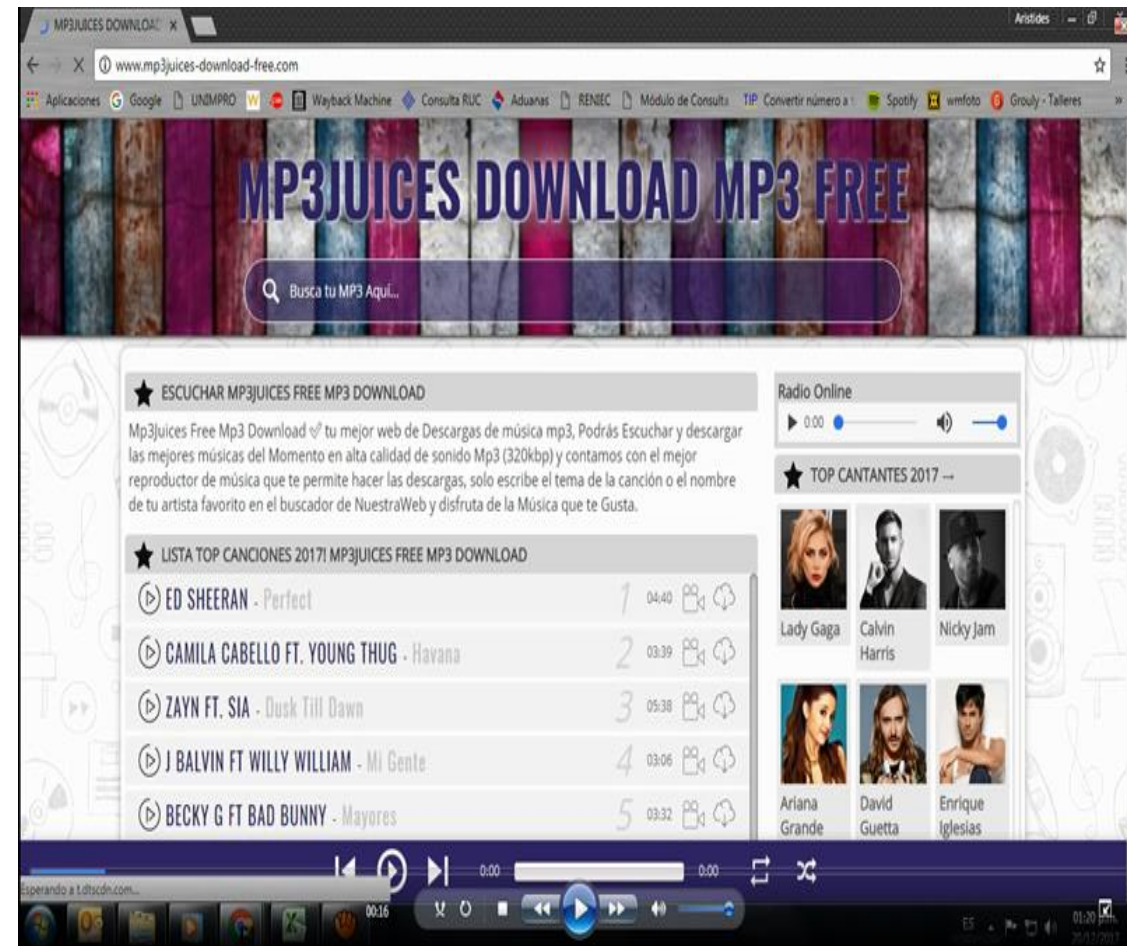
MP3JUICES DOWNLOAD ×

Aristides

www.mp3juices-download-free.com

Aplicaciones Google UNIMPRO Wayback Machine Consulta RUC Aduanas RENIEC Módulo de Consulta TIP Convertir número a Spotify wmfoto Grouly - Talleres

MP3JUICES DOWNLOAD MP3 FREE

Busca tu MP3 Aquí...

ESCUCHAR MP3JUICES FREE MP3 DOWNLOAD

Mp3Juices Free Mp3 Download ✅ tu mejor web de Descargas de música mp3, Podrás Escuchar y descargar las mejores músicas del Momento en alta calidad de sonido Mp3 (320kbp) y contamos con el mejor reproductor de música que te permite hacer las descargas, solo escribe el tema de la canción o el nombre de tu artista favorito en el buscador de NuestraWeb y disfruta de la Música que te Gusta.

LISTA TOP CANCIONES 2017! MP3JUICES FREE MP3 DOWNLOAD

ED SHEERAN - Perfect 1 04:40
CAMILA CABELLO FT. YOUNG THUG - Havana 2 03:39
ZAYN FT. SIA - Dusk Till Dawn 3 05:38
J BALVIN FT WILLY WILLIAM - Mi Gente 4 03:06
BECKY G FT BAD BUNNY - Mayores 5 03:32

Radio Online
0:00

TOP CANTANTES 2017 →

Lady Gaga
Calvin Harris
Nicky Jam
Ariana Grande
David Guetta
Enrique Iglesias

0:00
0:00

Esperando a tdtscdn.com...

00:16

ES
01:20 p.m.
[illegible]